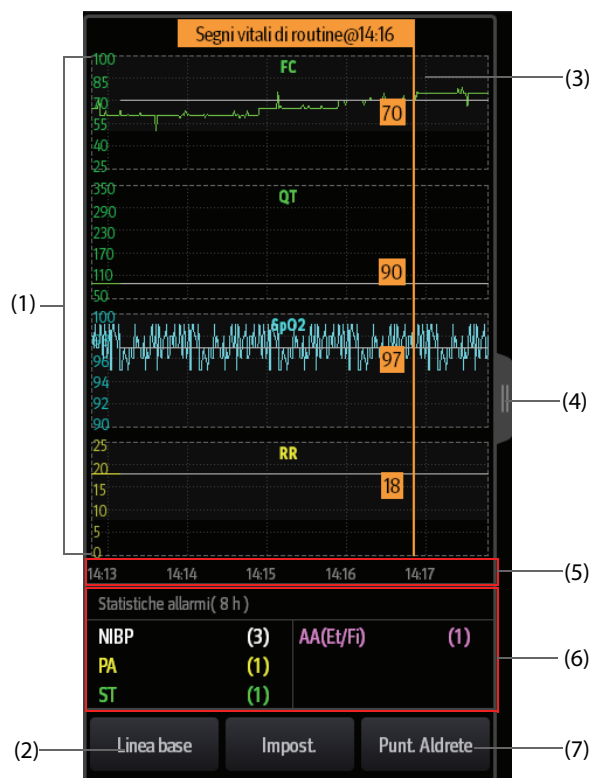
Segni vitali di routine@14:16

(1)

FC
100
85
70
55
40
25
70

(3)

QT
350
290
230
170
110
50
90

SpO2
100
98
96
94
92
90
97

(4)

RR
25
20
15
10
5
0
18

14:13 14:14 14:15 14:16 14:17

(5)

Statistiche allarmi( 8 h )

| NIBP | (3) | AA(Et/Fi) | (1) |
|---|---|---|---|
| PA | (1) | | |
| ST | (1) | | |

(6)

(2) Linea base
Impost.
Punt. Aldrete (7)